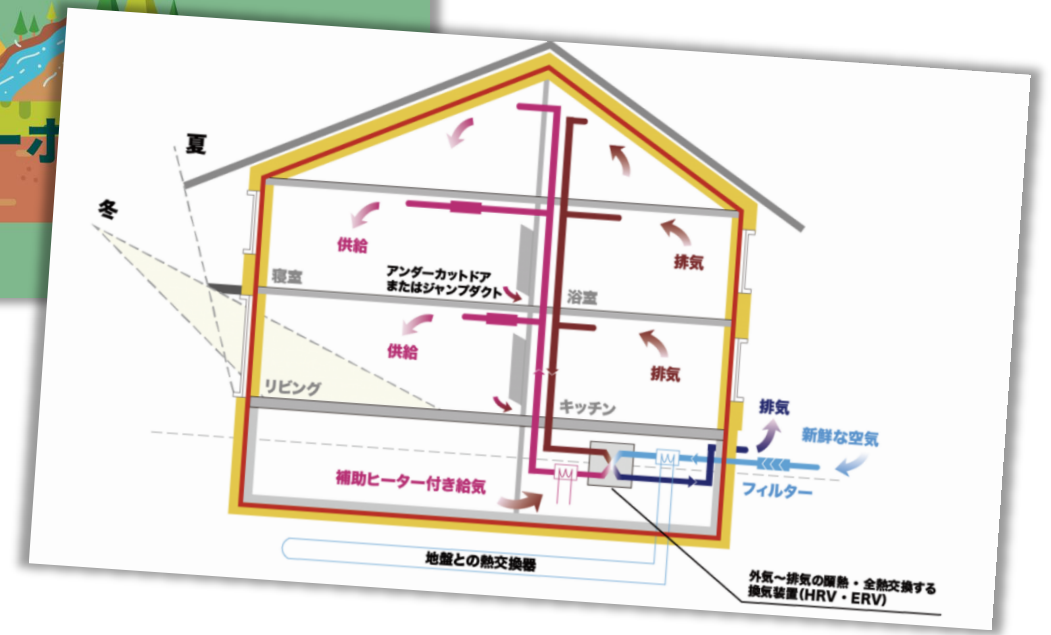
ーオ

夏

冬

供給

寝室

アンダーカットドア
またはジャンプダクト

排気

浴室

供給

排気

リビング

キッチン

排気

新鮮な空気

補助ヒーター付き給気

フィルター

地盤との熱交換器

外気～排気の顕熱・全熱交換する
換気装置(HRV・ERV)